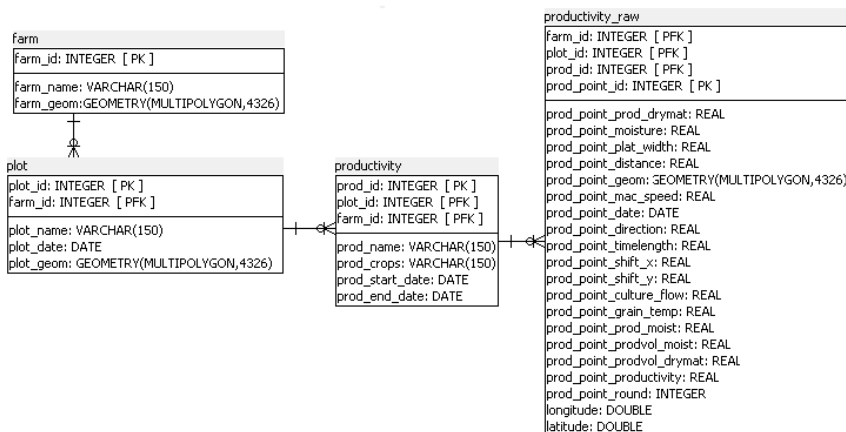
farm

farm_id: INTEGER [ PK ]

farm_name: VARCHAR(150)
farm_geom: GEOMETRY(MULTIPOLYGON,4326)

plot

plot_id: INTEGER [ PK ]
farm_id: INTEGER [ PFK ]

plot_name: VARCHAR(150)
plot_date: DATE
plot_geom: GEOMETRY(MULTIPOLYGON,4326)

productivity

prod_id: INTEGER [ PK ]
plot_id: INTEGER [ PFK ]
farm_id: INTEGER [ PFK ]

prod_name: VARCHAR(150)
prod_crops: VARCHAR(150)
prod_start_date: DATE
prod_end_date: DATE

productivity_raw

farm_id: INTEGER [ PFK ]
plot_id: INTEGER [ PFK ]
prod_id: INTEGER [ PFK ]
prod_point_id: INTEGER [ PK ]

prod_point_prod_drymat: REAL
prod_point_moisture: REAL
prod_point_plat_width: REAL
prod_point_distance: REAL
prod_point_geom: GEOMETRY(MULTIPOLYGON,4326)
prod_point_mac_speed: REAL
prod_point_date: DATE
prod_point_direction: REAL
prod_point_timelength: REAL
prod_point_shift_x: REAL
prod_point_shift_y: REAL
prod_point_culture_flow: REAL
prod_point_grain_temp: REAL
prod_point_prod_moist: REAL
prod_point_prodvol_moist: REAL
prod_point_prodvol_drymat: REAL
prod_point_productivity: REAL
prod_point_round: INTEGER
longitude: DOUBLE
latitude: DOUBLE